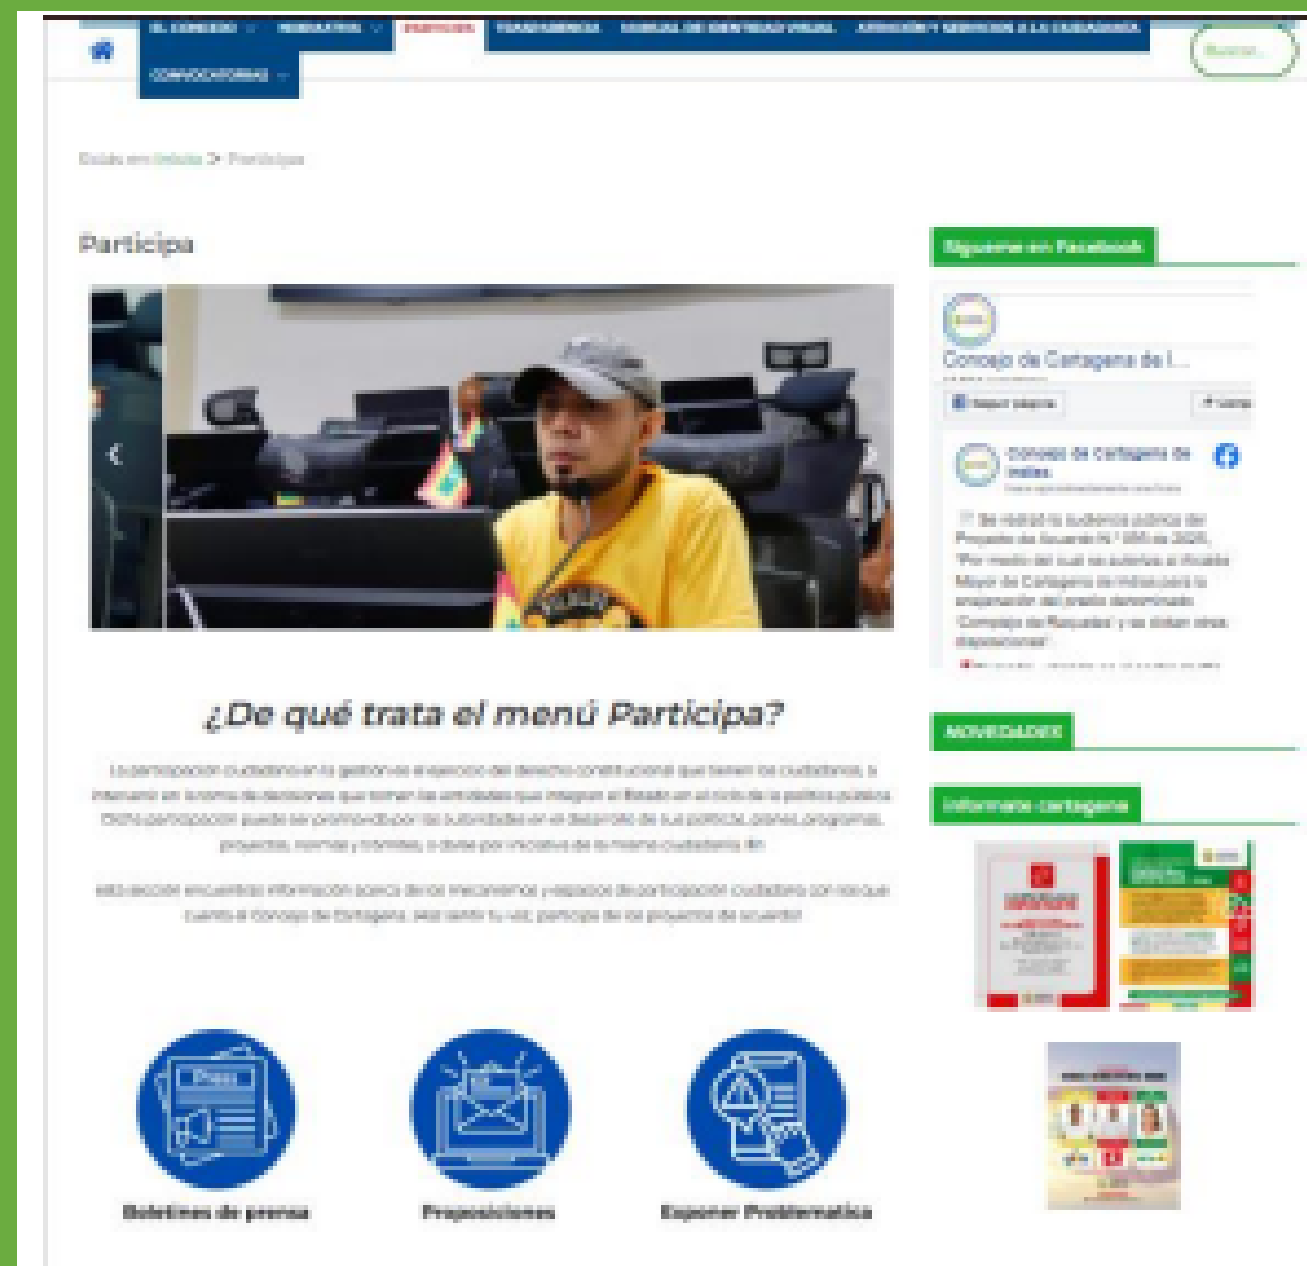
EL CONCEJO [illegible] PARTICIPA TRANSPARENCIA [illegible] ATENCIÓN Y SERVICIOS A LA CIUDADANÍA

CONVOCATORIAS

Buscar...

Estás en: Inicio > Participa

Participa

Síguenos en Facebook

Concejo de Cartagena de I...

Concejo de Cartagena de Indias

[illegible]

¿De qué trata el menú Participa?

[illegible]

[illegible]

NOVEDADES

Infórmate cartagena

Boletines de prensa

Proposiciones

Exponer Problematica